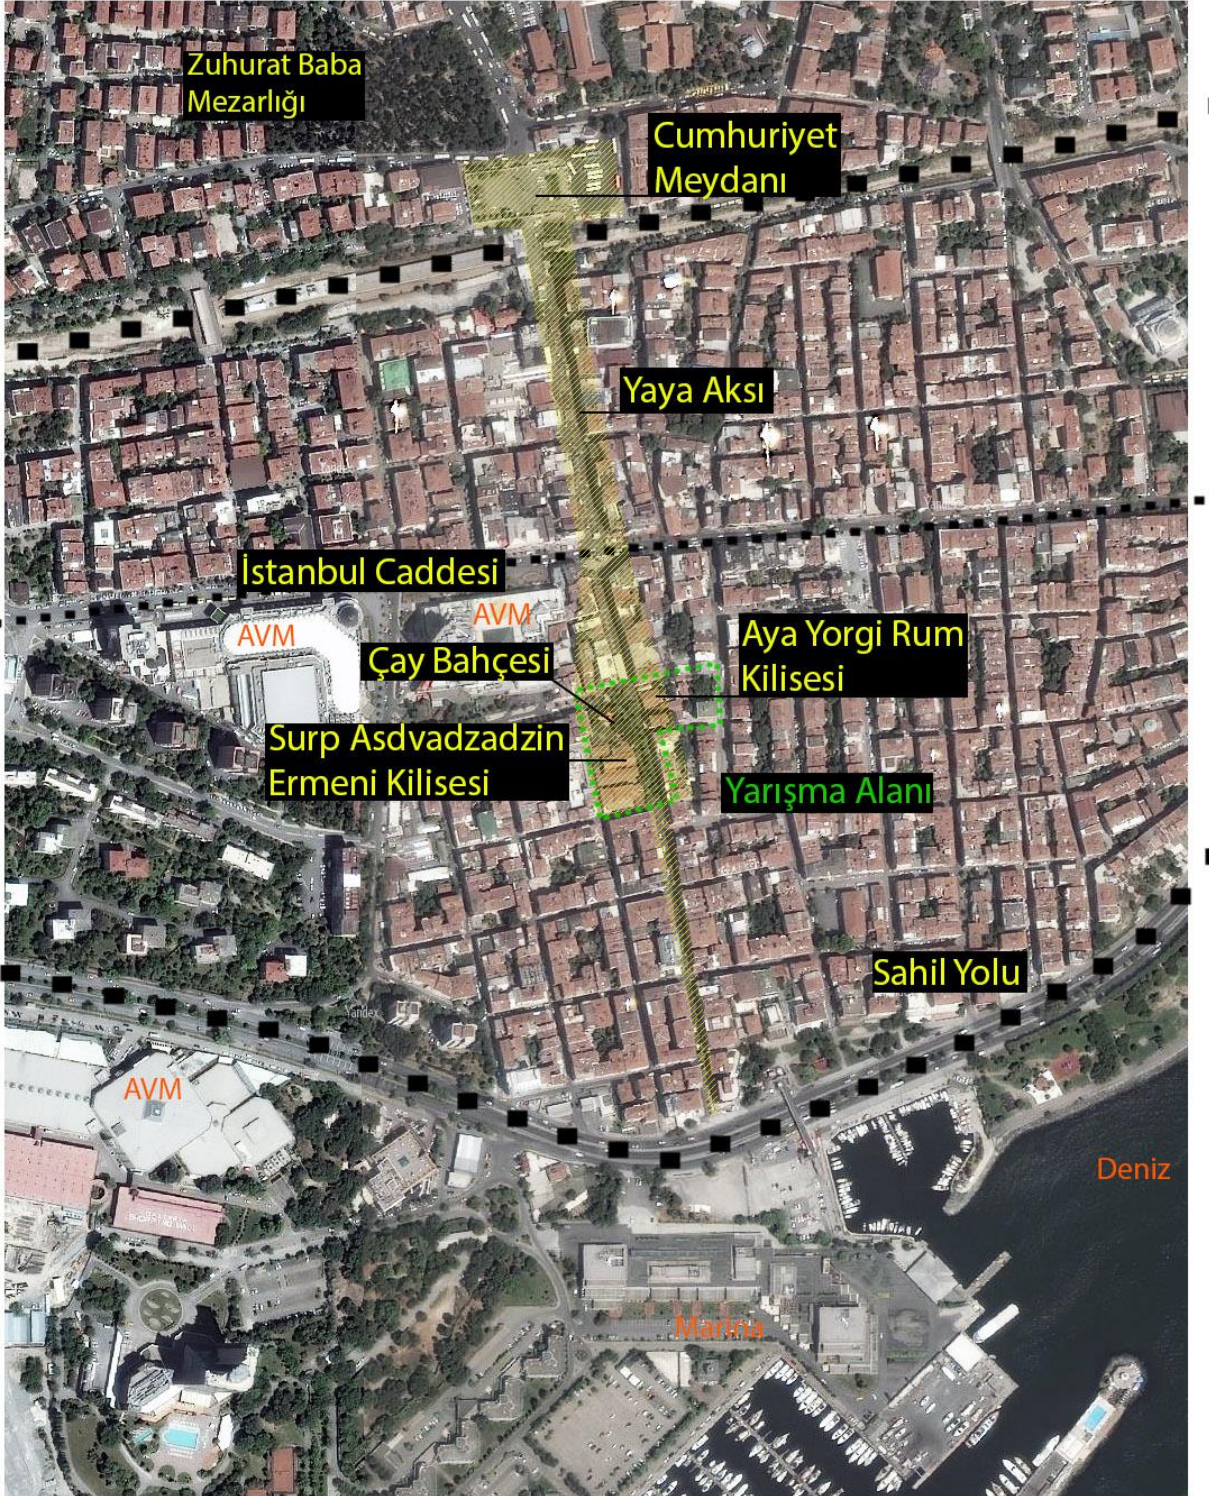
Zuhurat Baba Mezarlığı

Cumhuriyet Meydanı

Yaya Aksı

İstanbul Caddesi

AVM

AVM

Aya Yorgi Rum Kilisesi

Çay Bahçesi

Surp Asdvadzadzin Ermeni Kilisesi

Yarışma Alanı

Sahil Yolu

Yandex

AVM

Deniz

Marina